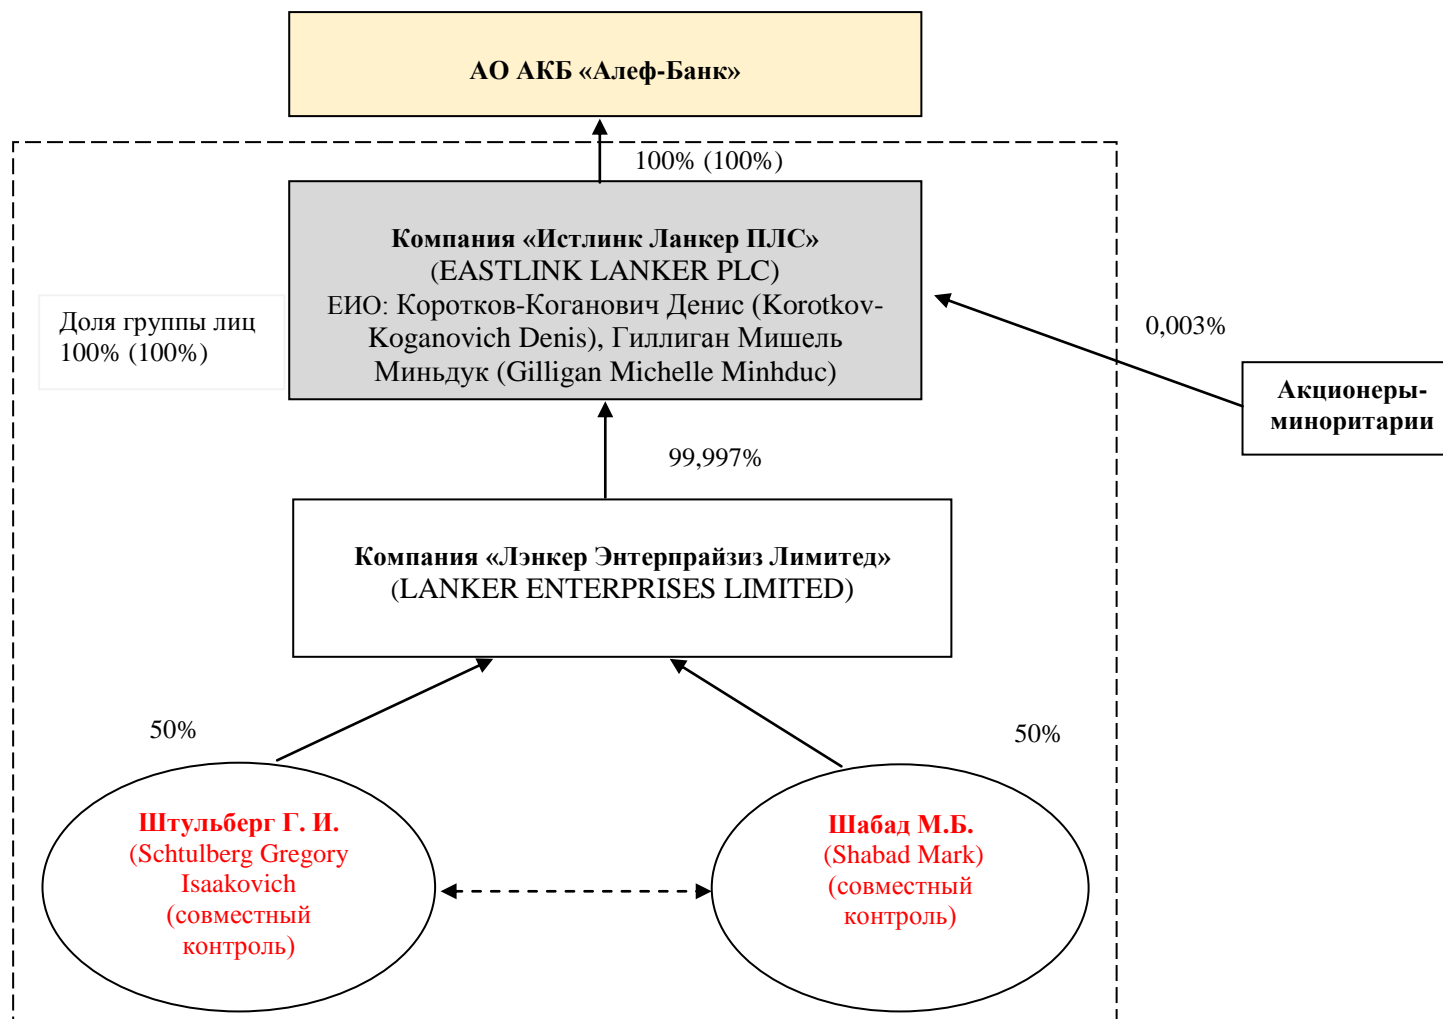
АО АКБ «Алеф-Банк»

100% (100%)

Компания «Истлинк Ланкер ПЛС»
(EASTLINK LANKER PLC)
ЕИО: Коротков-Коганович Денис (Korotkov-Koganovich Denis), Гиллиган Мишель Миньдук (Gilligan Michelle Minhduc)

Доля группы лиц
100% (100%)

0,003%

Акционеры-миноритарии

99,997%

Компания «Лэнкер Энтерпрайзиз Лимитед»
(LANKER ENTERPRISES LIMITED)

50%

50%

Штульберг Г. И.
(Schtulberg Gregory Isaakovich
(совместный контроль)

Шабад М.Б.
(Shabad Mark)
(совместный контроль)